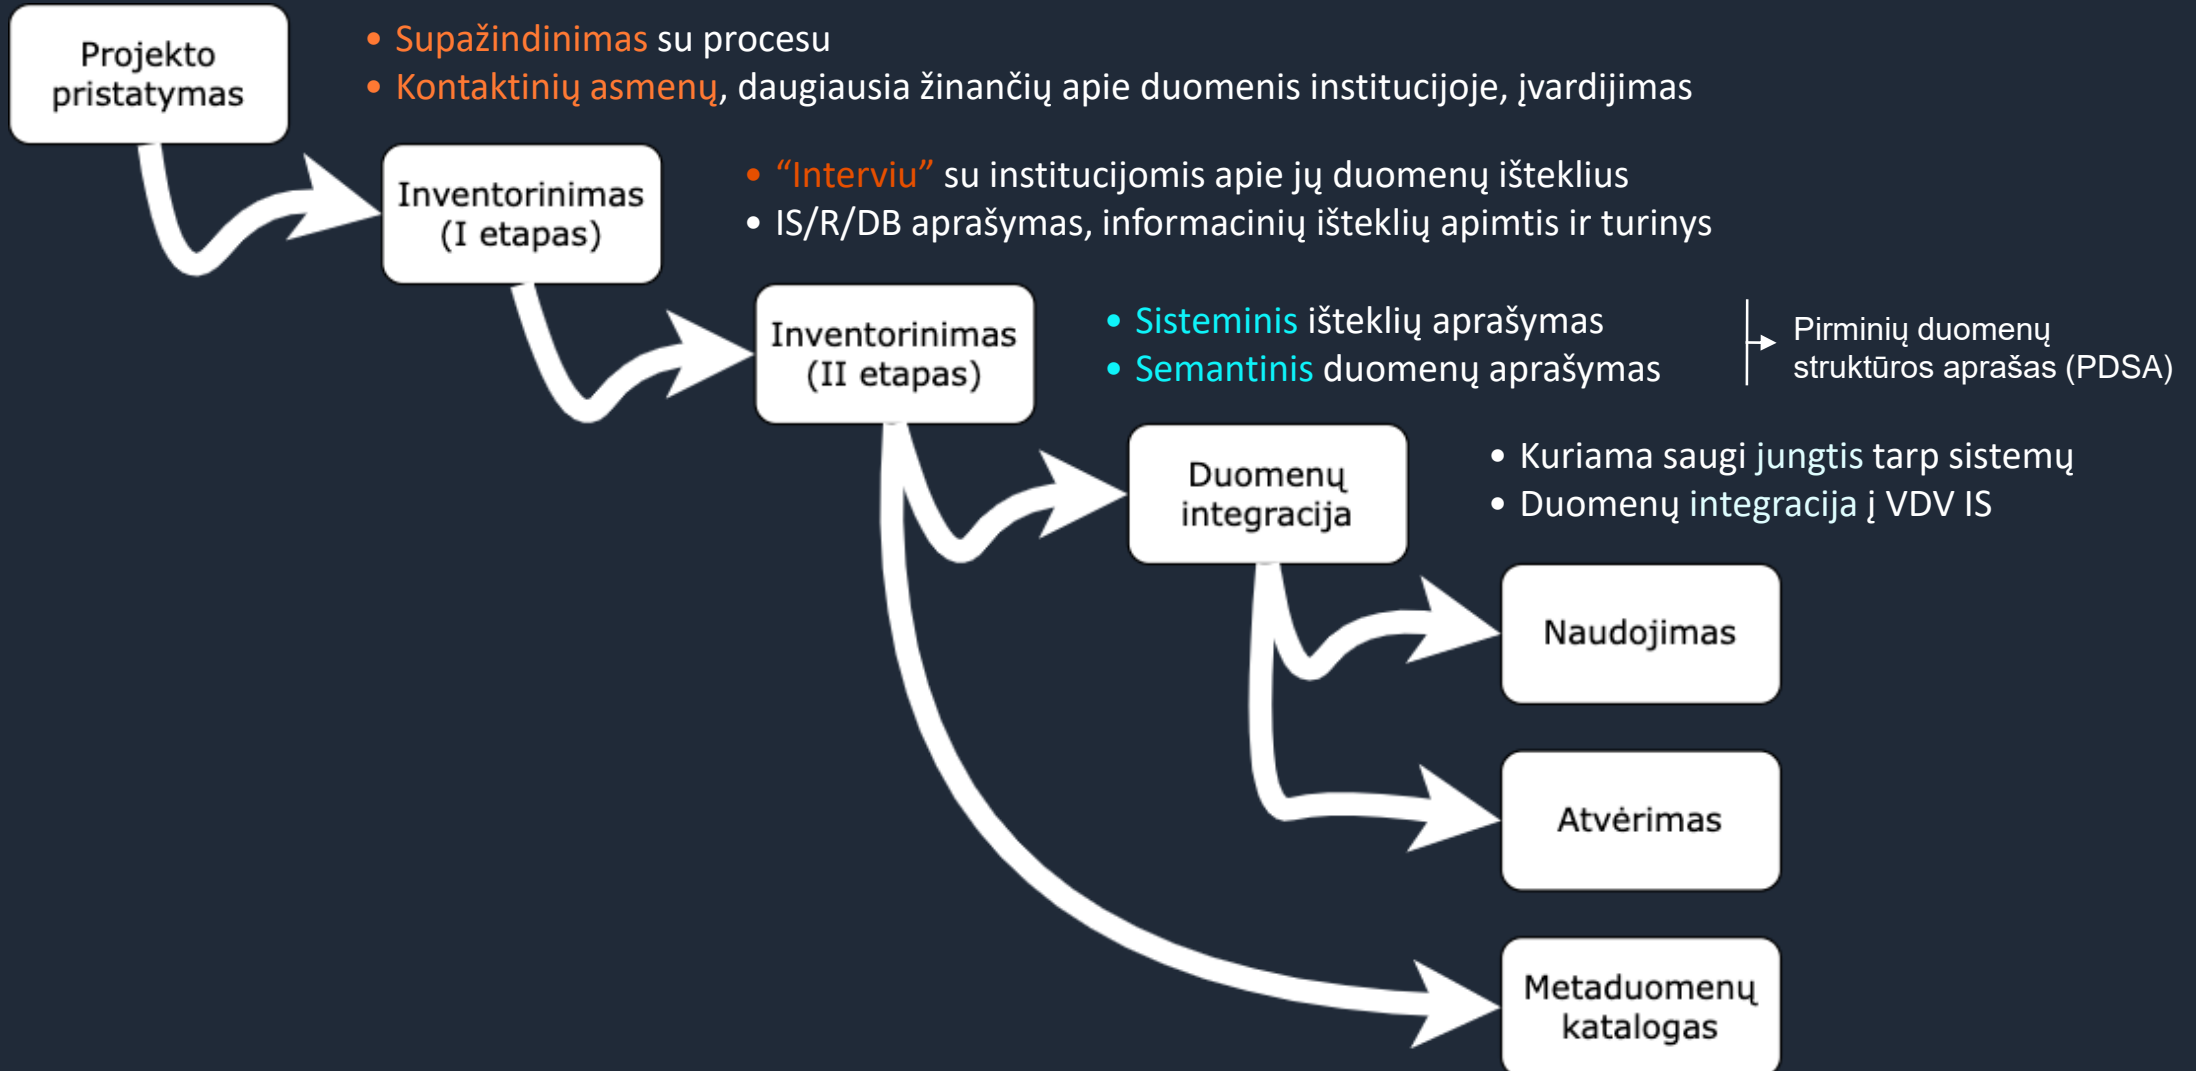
Projekto pristatymas

• Supažindinimas su procesu
• Kontaktinių asmenų, daugiausia žinančių apie duomenis institucijoje, įvardijimas

Inventorinimas (I etapas)

• “Interviu” su institucijomis apie jų duomenų išteklius
• IS/R/DB aprašymas, informacinių išteklių apimtis ir turinys

Inventorinimas (II etapas)

• Sisteminis išteklių aprašymas
• Semantinis duomenų aprašymas

Pirminių duomenų struktūros aprašas (PDSA)

Duomenų integracija

• Kuriama saugi jungtis tarp sistemų
• Duomenų integracija į VDV IS

Naudojimas

Atvėrimas

Metaduomenų katalogas